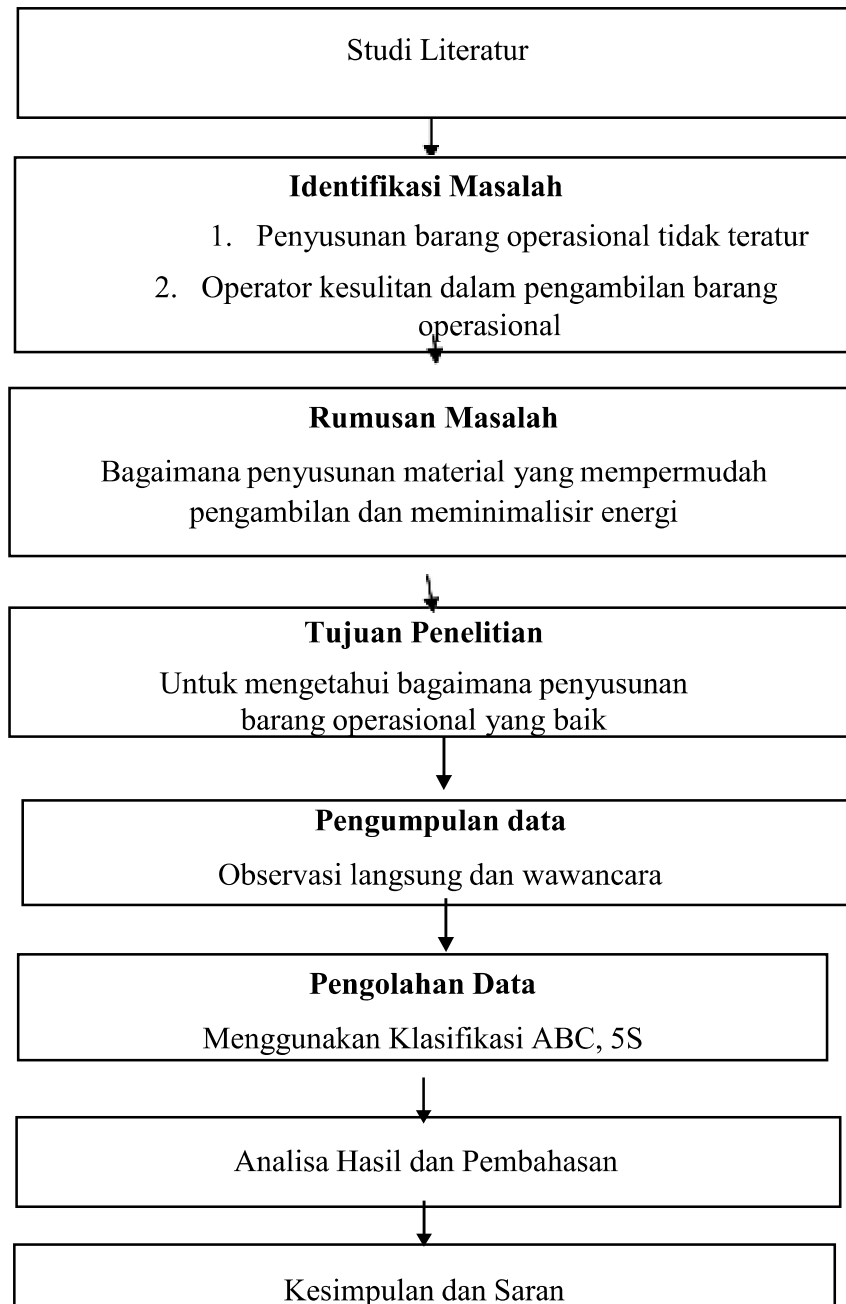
Studi Literatur

Identifikasi Masalah

1. Penyusunan barang operasional tidak teratur

2. Operator kesulitan dalam pengambilan barang operasional

Rumusan Masalah

Bagaimana penyusunan material yang mempermudah pengambilan dan meminimalisir energi

Tujuan Penelitian

Untuk mengetahui bagaimana penyusunan barang operasional yang baik

Pengumpulan data

Observasi langsung dan wawancara

Pengolahan Data

Menggunakan Klasifikasi ABC, 5S

Analisa Hasil dan Pembahasan

Kesimpulan dan Saran